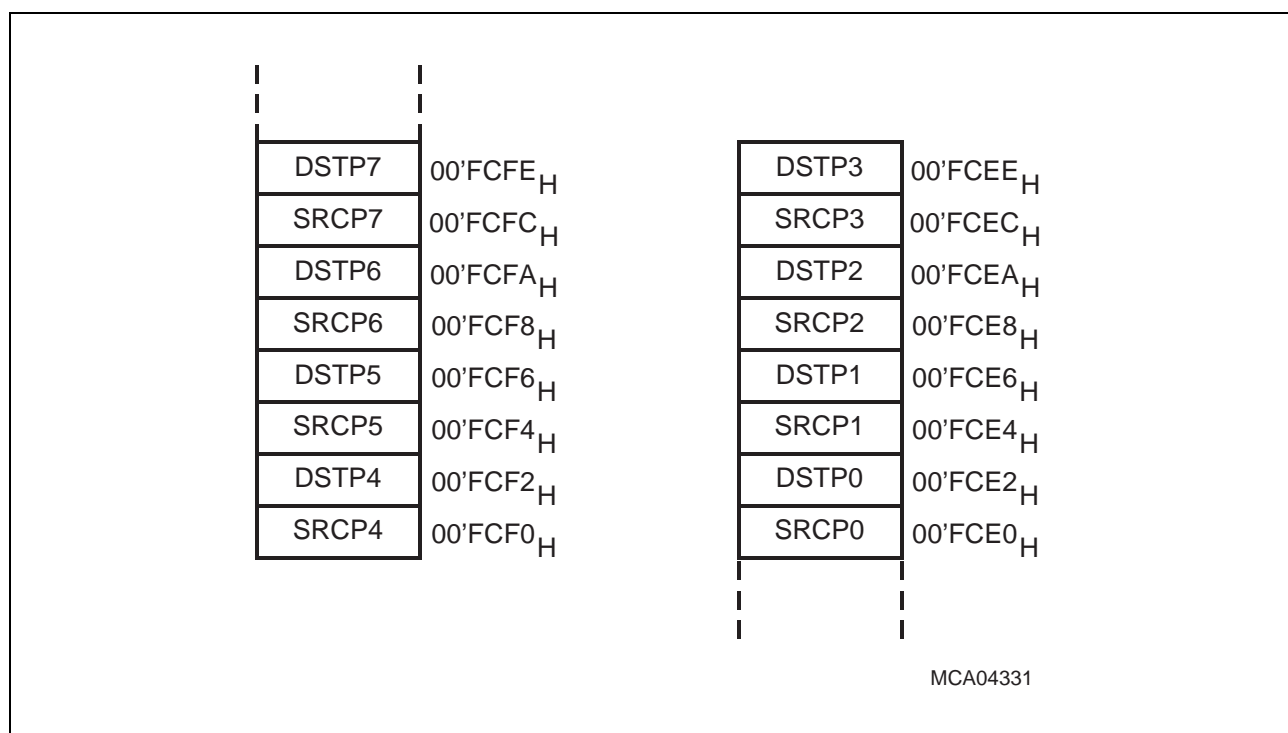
DSTP7 00'FCFE$_H$
SRCP7 00'FCFC$_H$
DSTP6 00'FCFA$_H$
SRCP6 00'FCF8$_H$
DSTP5 00'FCF6$_H$
SRCP5 00'FCF4$_H$
DSTP4 00'FCF2$_H$
SRCP4 00'FCF0$_H$

DSTP3 00'FCEE$_H$
SRCP3 00'FCEC$_H$
DSTP2 00'FCEA$_H$
SRCP2 00'FCE8$_H$
DSTP1 00'FCE6$_H$
SRCP1 00'FCE4$_H$
DSTP0 00'FCE2$_H$
SRCP0 00'FCE0$_H$

MCA04331